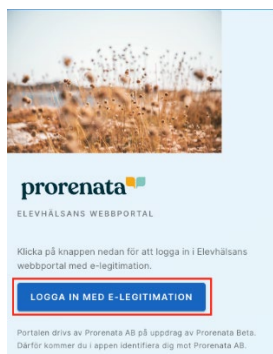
prorenata

ELEVHÄLSANS WEBBPORTAL

Klicka på knappen nedan för att logga in i Elevhälsans webbportal med e-legitimation.

LOGGA IN MED E-LEGITIMATION

Portalen drivs av Prorenata AB på uppdrag av Prorenata Beta. Därför kommer du i appen identifiera dig mot Prorenata AB.